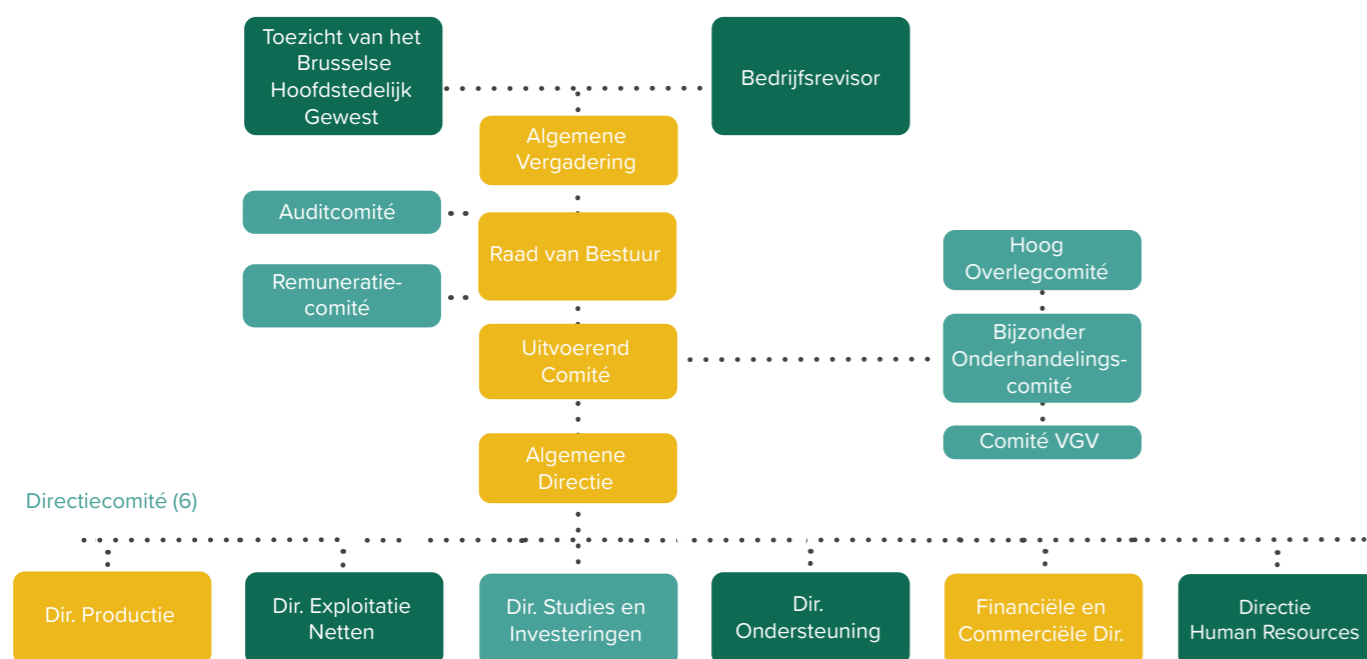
Toezicht van het Brusselse Hoofdstedelijk Gewest

Bedrijfsrevisor

Algemene Vergadering

Auditcomité

Raad van Bestuur

Remuneratiecomité

Hoog Overlegcomité

Uitvoerend Comité

Bijzonder Onderhandelingscomité

Comité VGV

Algemene Directie

Directiecomité (6)

Dir. Productie

Dir. Exploitatie Netten

Dir. Studies en Investeringen

Dir. Ondersteuning

Financiële en Commerciële Dir.

Directie Human Resources